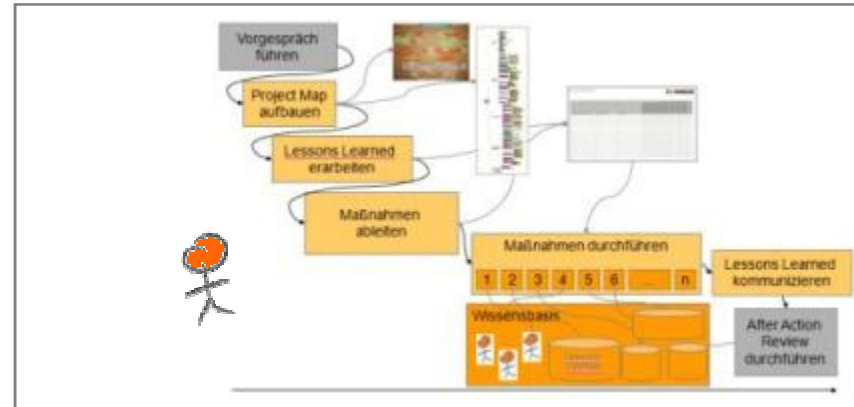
Vorgespräch führen

Project Map aufbauen

Lessons Learned erarbeiten

Maßnahmen ableiten

Maßnahmen durchführen

1 2 3 4 5 6 ... n

Lessons Learned kommunizieren

Wissensbasis

After Action Review durchführen